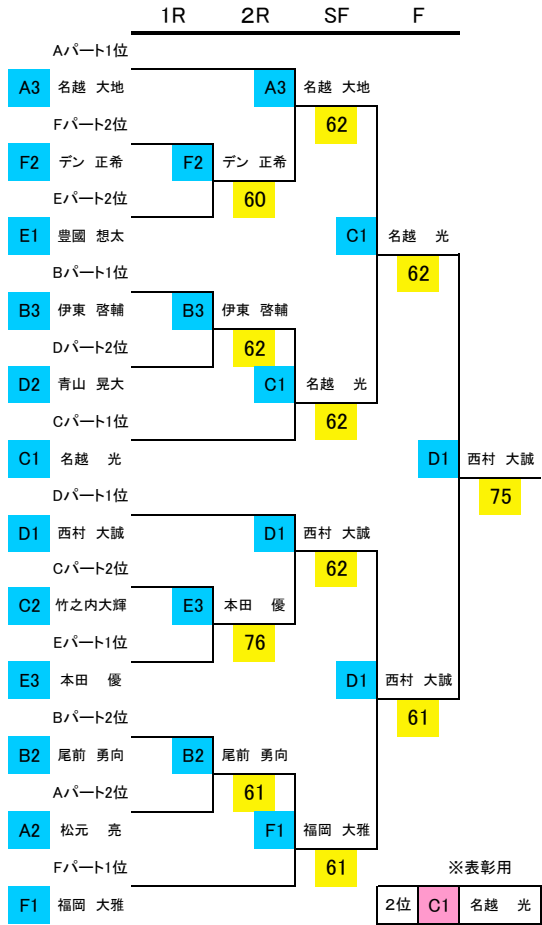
1R 2R SF F

Aパート1位
A3 名越 大地
Fパート2位
F2 デン 正希
Eパート2位
E1 豊國 想太
Bパート1位
B3 伊東 啓輔
Dパート2位
D2 青山 晃大
Cパート1位
C1 名越 光
Dパート1位
D1 西村 大誠
Cパート2位
C2 竹之内大輝
Eパート1位
E3 本田 優
Bパート2位
B2 尾前 勇向
Aパート2位
A2 松元 亮
Fパート1位
F1 福岡 大雅

F2 デン 正希
60
B3 伊東 啓輔
62
E3 本田 優
76
B2 尾前 勇向
61

A3 名越 大地
62
C1 名越 光
62
D1 西村 大誠
62
F1 福岡 大雅
61

C1 名越 光
62
D1 西村 大誠
61

D1 西村 大誠
75

※表彰用
| 2位 | C1 | 名越 光 |